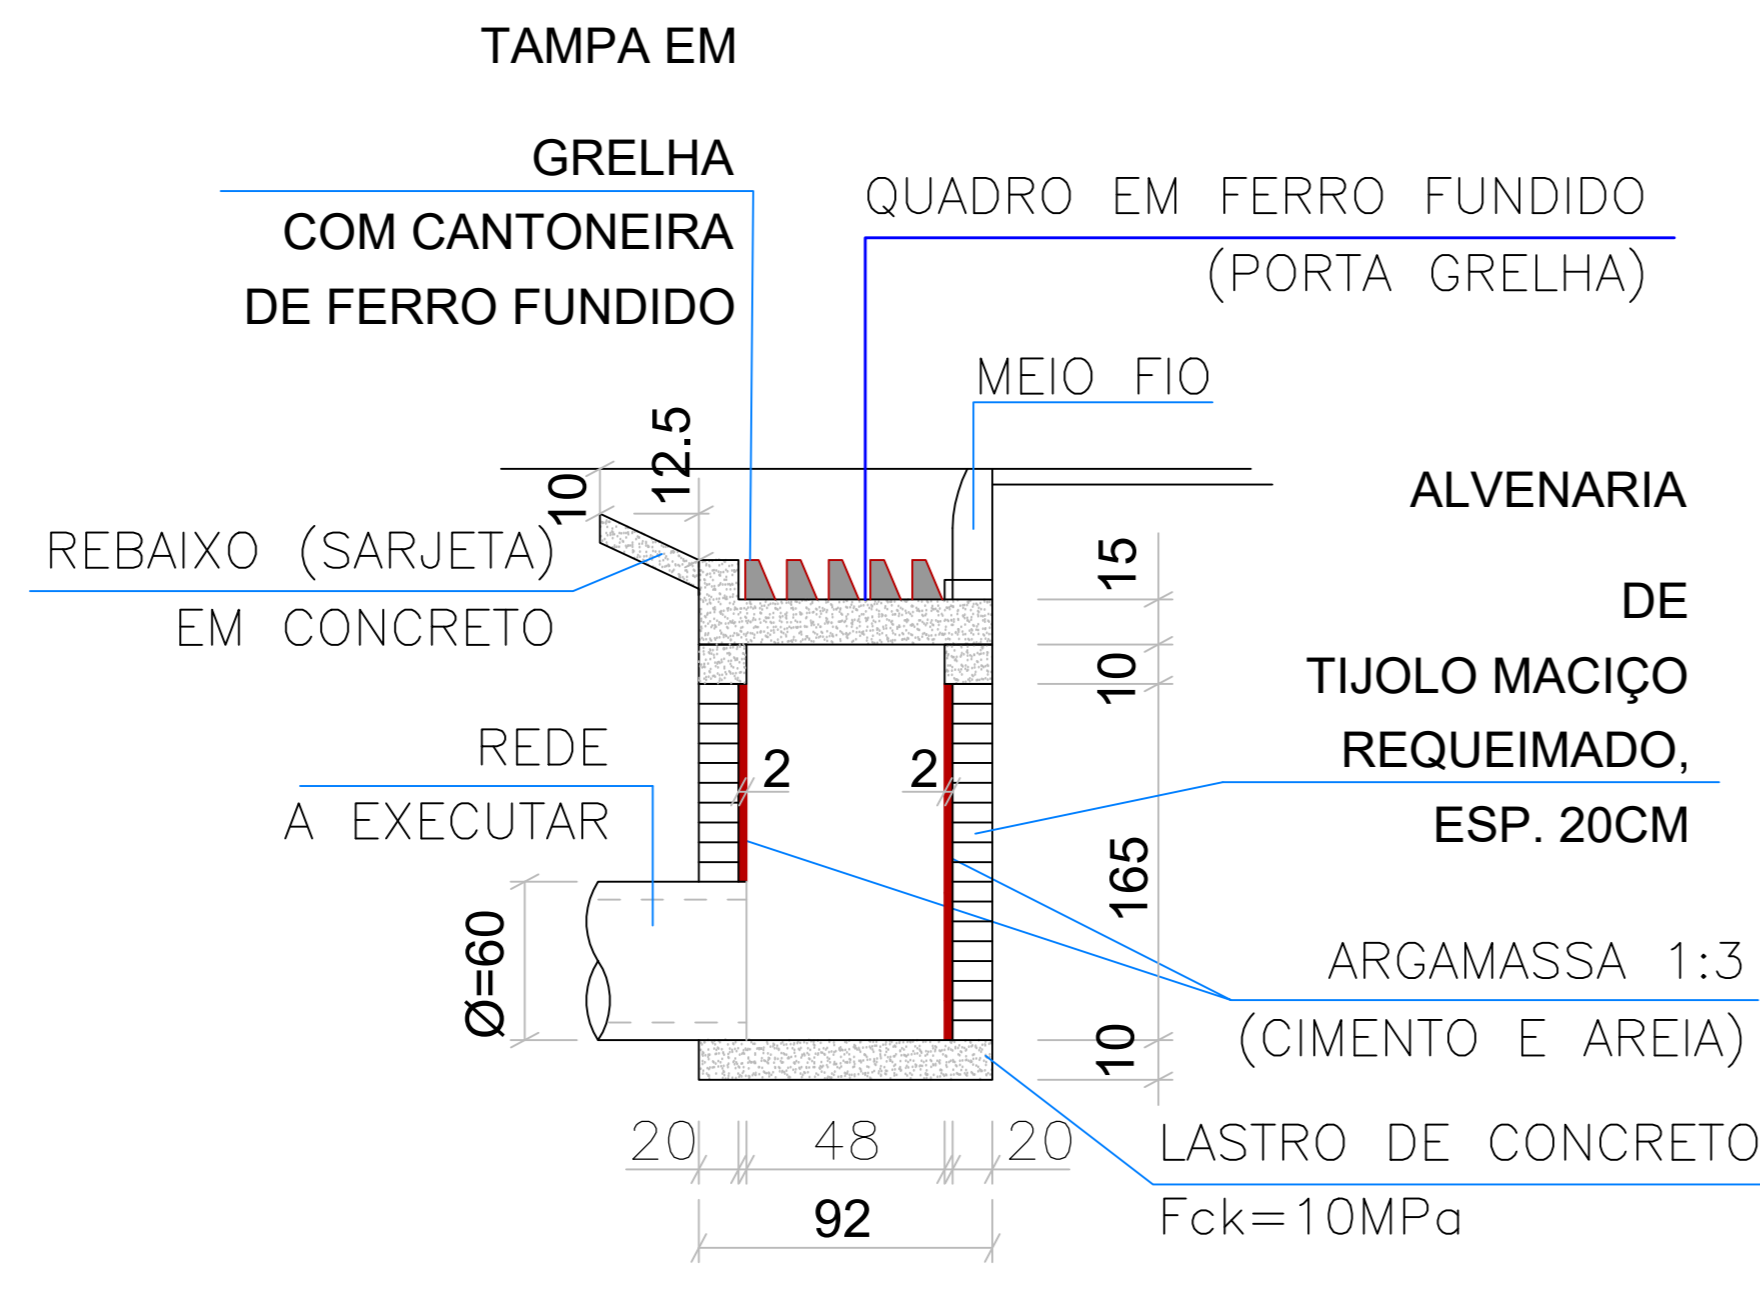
TAMPA EM

GRELHA

COM CANTONEIRA

DE FERRO FUNDIDO

QUADRO EM FERRO FUNDIDO

(PORTA GRELHA)

MEIO FIO

12.5

10

REBAIXO (SARJETA)

EM CONCRETO

ALVENARIA

DE

TIJOLO MACIÇO

REQUEIMADO,

ESP. 20CM

15

10

REDE

A EXECUTAR

2

2

165

Ø=60

ARGAMASSA 1:3

(CIMENTO E AREIA)

10

20

48

20

92

LASTRO DE CONCRETO

Fck=10MPa